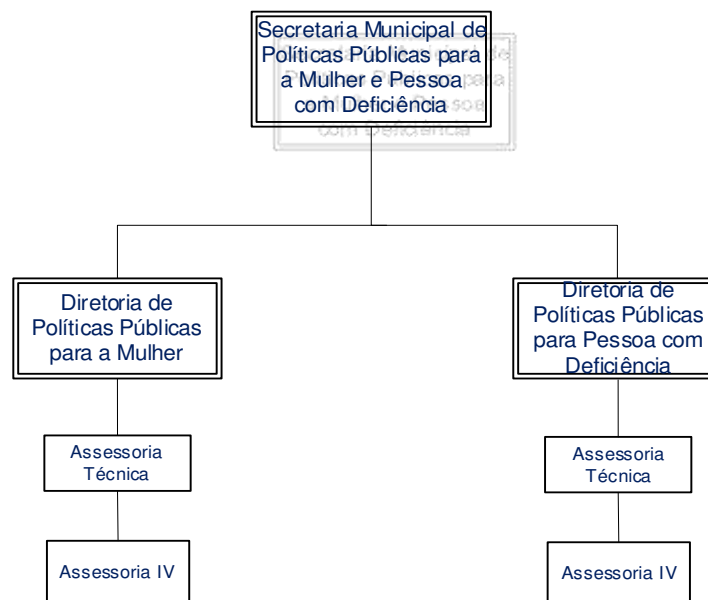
Secretaria Municipal de Políticas Públicas para a Mulher e Pessoa com Deficiência

Diretoria de Políticas Públicas para a Mulher

Assessoria Técnica

Assessoria IV

Diretoria de Políticas Públicas para Pessoa com Deficiência

Assessoria Técnica

Assessoria IV